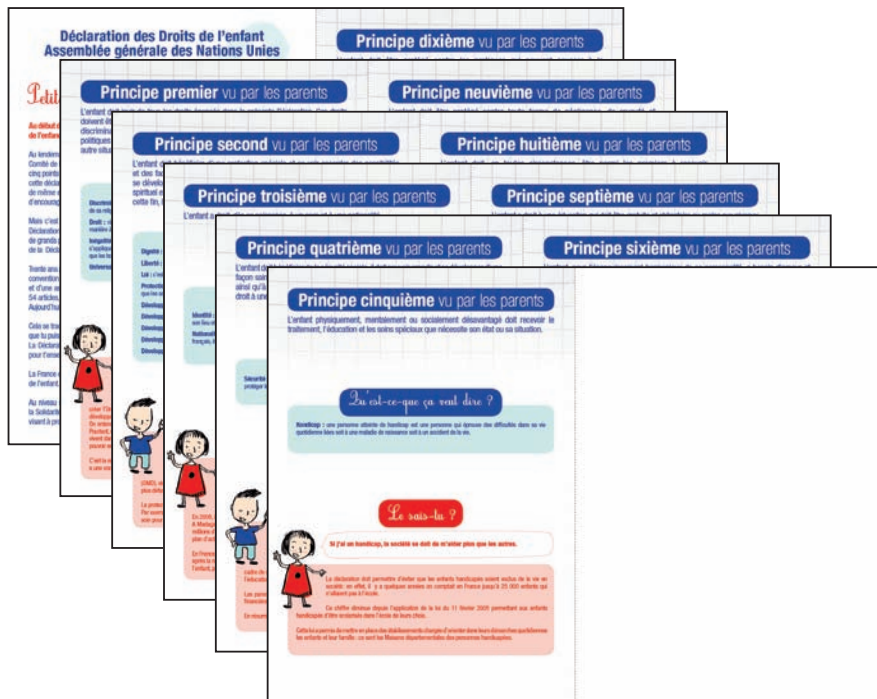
Déclaration des Droits de l'enfant
Assemblée générale des Nations Unies

Principe dixième vu par les parents

Principe premier vu par les parents

Principe neuvième vu par les parents

Principe second vu par les parents

Principe huitième vu par les parents

Principe troisième vu par les parents

Principe septième vu par les parents

Principe quatrième vu par les parents

Principe sixième vu par les parents

Principe cinquième vu par les parents

L'enfant physiquement, mentalement ou socialement désavantagé doit recevoir le traitement, l'éducation et les soins spéciaux que nécessite son état ou sa situation.

Qu'est-ce-que ça veut dire ?

Handicap : une personne atteinte de handicap est une personne qui éprouve des difficultés dans sa vie quotidienne liées soit à une maladie de naissance soit à un accident de la vie.

Le sais-tu ?

Si j'ai un handicap, la société se doit de m'aider plus que les autres.

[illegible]